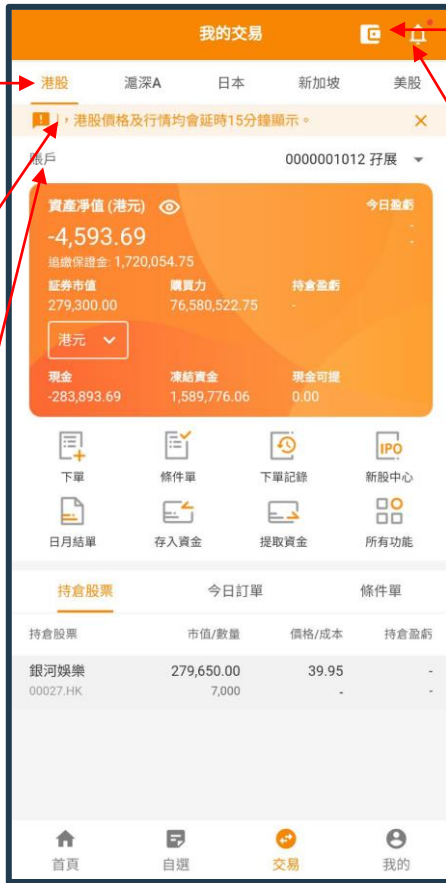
我的交易

港股 滬深A 日本 新加坡 美股

港股價格及行情均會延時15分鐘顯示。

賬戶 0000001012 孖展

資產淨值 (港元)
-4,593.69
追繳保證金: 1,720,054.75
今日盈虧
-

證券市值
279,300.00
購買力
76,580,522.75
持倉盈虧
-

港元

現金
-283,893.69
凍結資金
1,589,776.06
現金可提
0.00

下單 條件單 下單記錄 新股中心
日月結單 存入資金 提取資金 所有功能

持倉股票 今日訂單 條件單

| 持倉股票 | 市值/數量 | 價格/成本 | 持倉盈虧 |
|---|---|---|---|
| 銀河娛樂 00027.HK | 279,650.00 7,000 | 39.95 - | - - |

首頁 自選 交易 我的